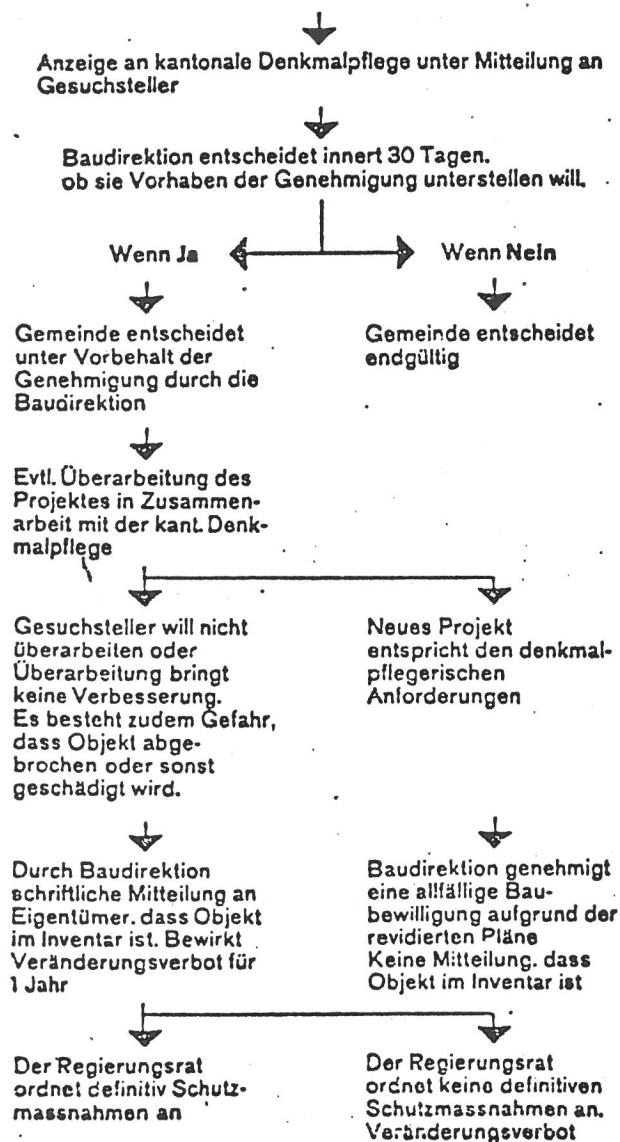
Anzeige an kantonale Denkmalpflege unter Mitteilung an Gesuchsteller

Baudirektion entscheidet innert 30 Tagen. ob sie Vorhaben der Genehmigung unterstellen will.

Wenn Ja

Wenn Nein

Gemeinde entscheidet unter Vorbehalt der Genehmigung durch die Baudirektion

Gemeinde entscheidet endgültig

Evtl. Überarbeitung des Projektes in Zusammenarbeit mit der kant. Denkmalpflege

Gesuchsteller will nicht überarbeiten oder Überarbeitung bringt keine Verbesserung. Es besteht zudem Gefahr, dass Objekt abgebrochen oder sonst geschädigt wird.

Neues Projekt entspricht den denkmalpflegerischen Anforderungen

Durch Baudirektion schriftliche Mitteilung an Eigentümer. dass Objekt im Inventar ist. Bewirkt Veränderungsverbot für 1 Jahr

Baudirektion genehmigt eine allfällige Baubewilligung aufgrund der revidierten Pläne Keine Mitteilung. dass Objekt im Inventar ist

Der Regierungsrat ordnet definitiv Schutzmassnahmen an

Der Regierungsrat ordnet keine definitiven Schutzmassnahmen an. Veränderungsverbot